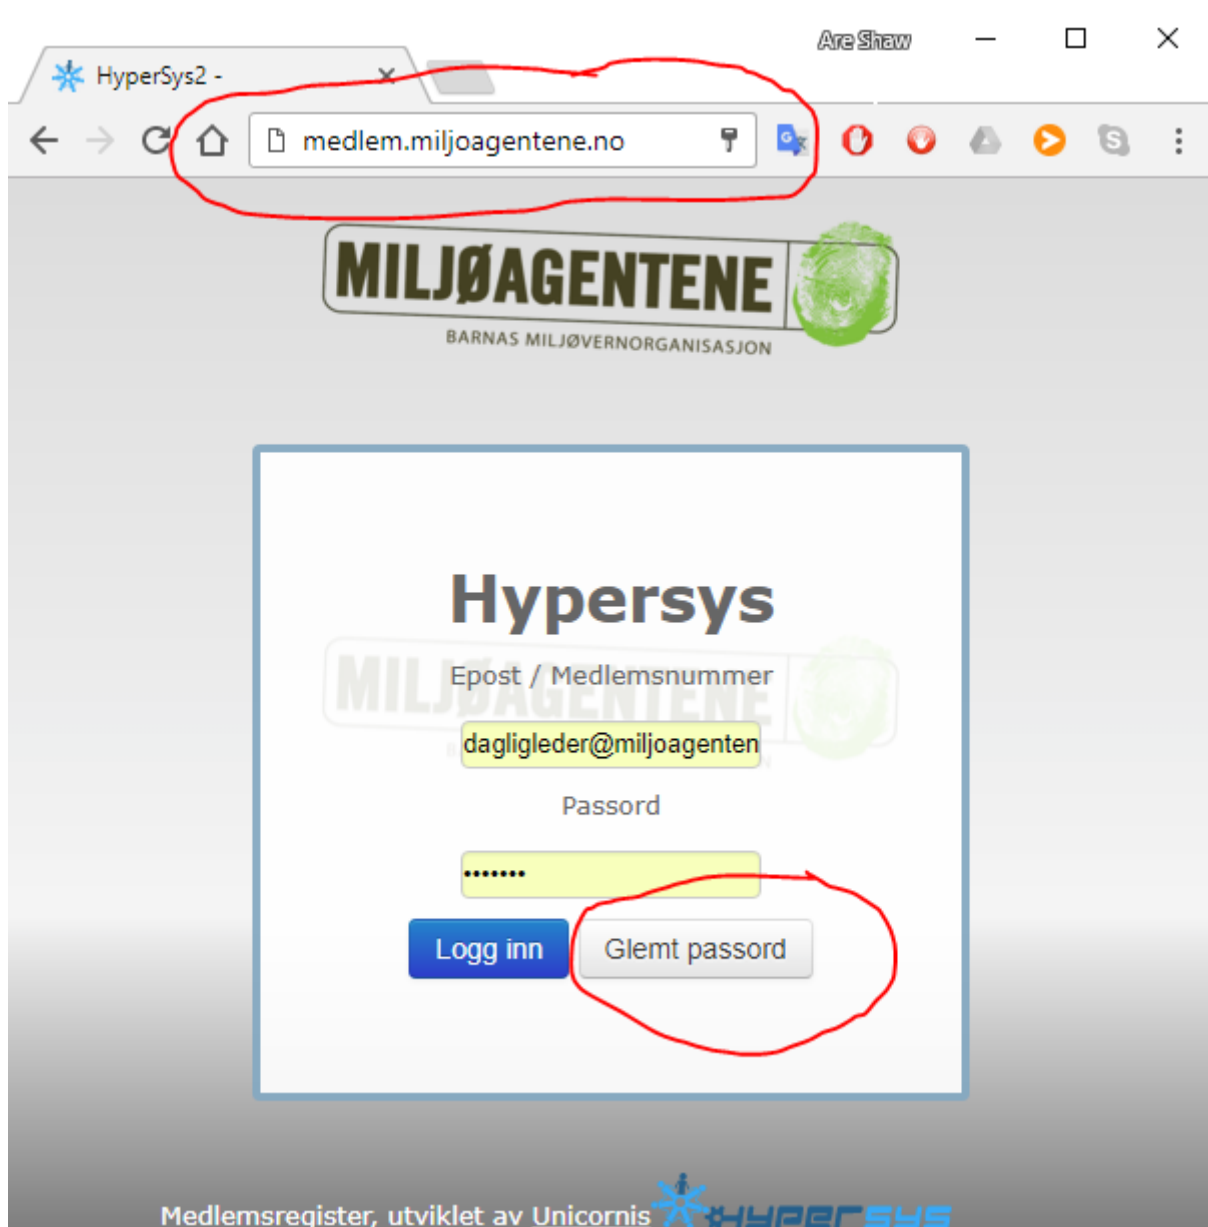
Are Shaw

HyperSys2 -

medlem.miljoagentene.no

MILJØAGENTENE

BARNAS MILJØVERNORGANISASJON

Hypersys

Epost / Medlemsnummer

dagligleder@miljoagenten

Passord

•••••••

Logg inn

Glemt passord

Medlemsregister, utviklet av Unicornis hypersys